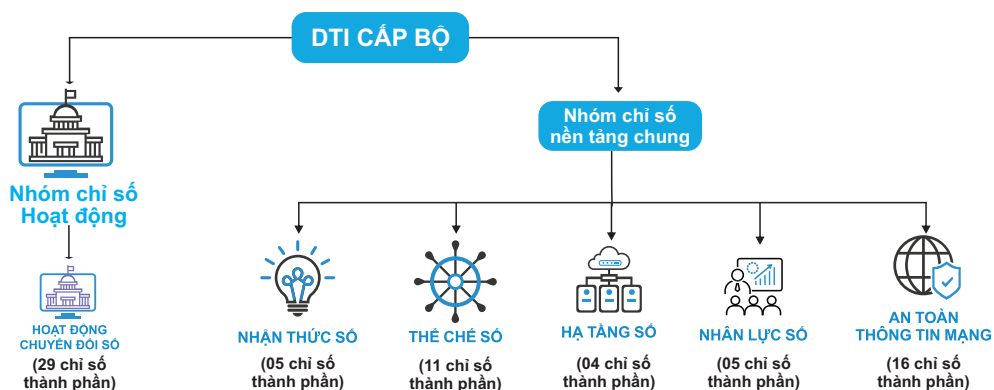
DTI CẤP BỘ

Nhóm chỉ số Hoạt động

HOẠT ĐỘNG CHUYỂN ĐỔI SỐ

(29 chỉ số thành phần)

Nhóm chỉ số nền tảng chung

NHẬN THỨC SỐ

(05 chỉ số thành phần)

THỂ CHẾ SỐ

(11 chỉ số thành phần)

HẠ TẦNG SỐ

(04 chỉ số thành phần)

NHÂN LỰC SỐ

(05 chỉ số thành phần)

AN TOÀN THÔNG TIN MẠNG

(16 chỉ số thành phần)